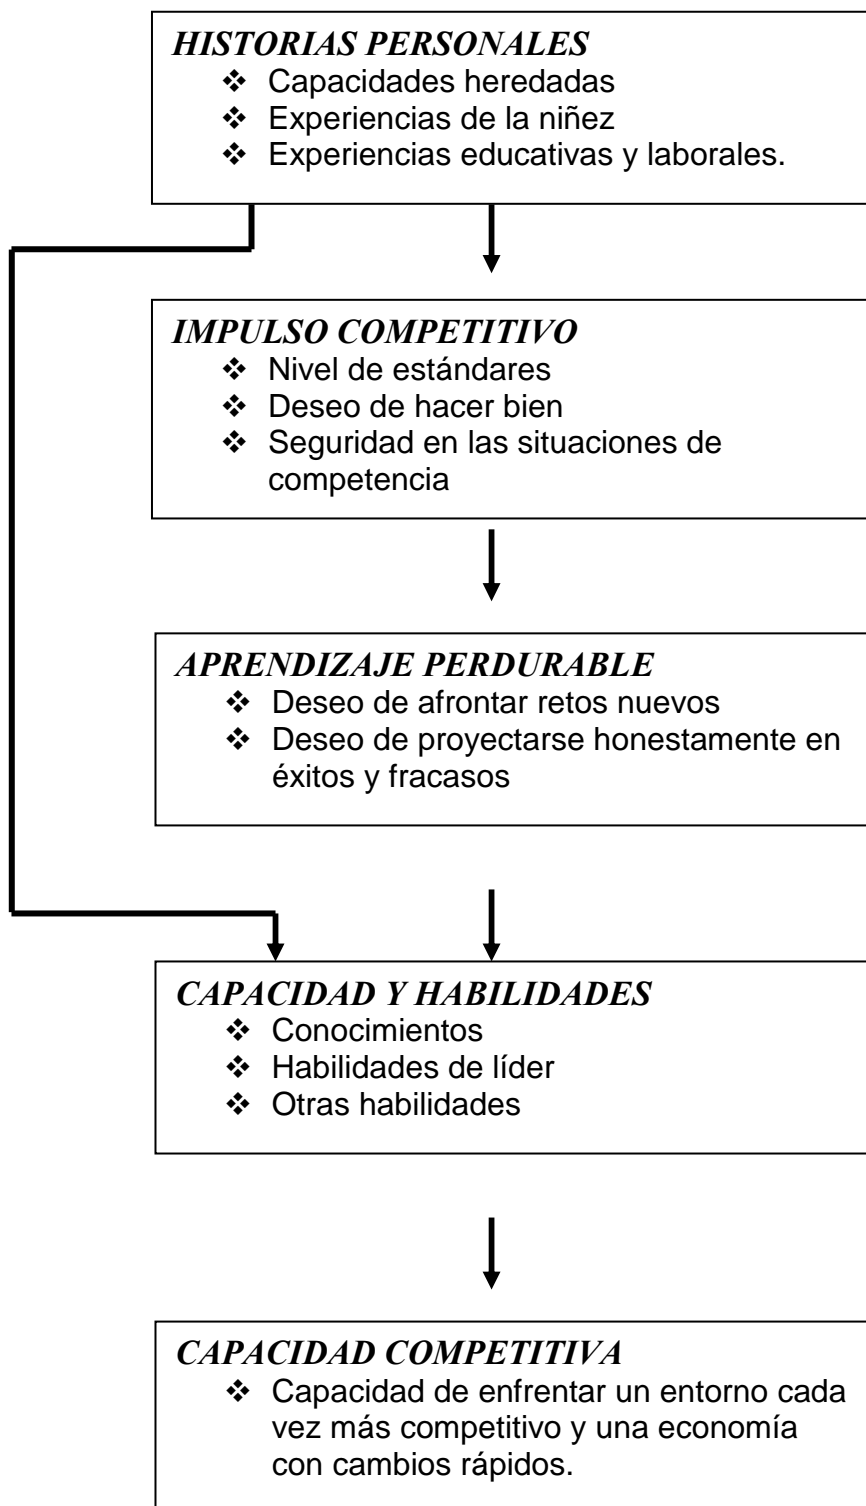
*HISTORIAS PERSONALES*
- Capacidades heredadas
- Experiencias de la niñez
- Experiencias educativas y laborales.

*IMPULSO COMPETITIVO*
- Nivel de estándares
- Deseo de hacer bien
- Seguridad en las situaciones de competencia

*APRENDIZAJE PERDURABLE*
- Deseo de afrontar retos nuevos
- Deseo de proyectarse honestamente en éxitos y fracasos

*CAPACIDAD Y HABILIDADES*
- Conocimientos
- Habilidades de líder
- Otras habilidades

*CAPACIDAD COMPETITIVA*
- Capacidad de enfrentar un entorno cada vez más competitivo y una economía con cambios rápidos.